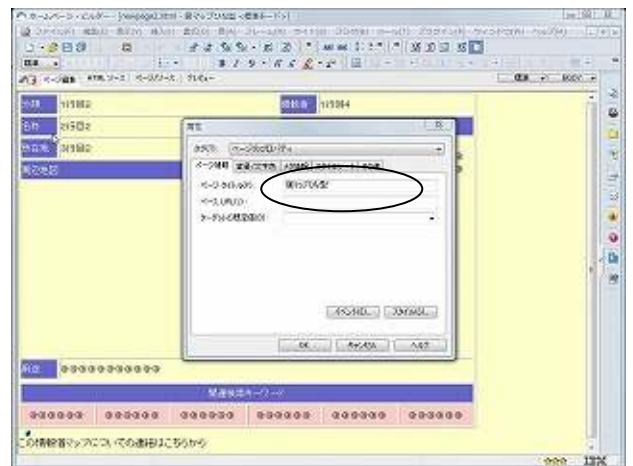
ホームページ・ビルダー - [newpage1.html - 掲示板/地図 - 標準モード]

ファイル(F) 編集(E) 表示(V) 挿入(I) 書式(O) 表(A) フレーム(R) ツール(T) サイト(S) ウィンドウ(W) ヘルプ(H)

ページ編集 HTMLソース ページ/ソース プレビュー

分類 1行目2 | 掲載者 1行目4

名称 2行目2

所在地 3行目2

周辺地図

属性

ページ情報 | 配置/文字色 | 背景 | スタイルシート | その他

ページタイトル(T): 周辺マップ&地図

ベース URL(U):

ターゲット名(既定)(G):

イベント(E)... スタイル(S)...

OK キャンセル ヘルプ

備考 ○○○○○○○○○○○

関連情報キーワード

○○○○○○ ○○○○○○ ○○○○○○ ○○○○○○ ○○○○○○ ○○○○○○

この情報/地図マップについての連絡はこちらから